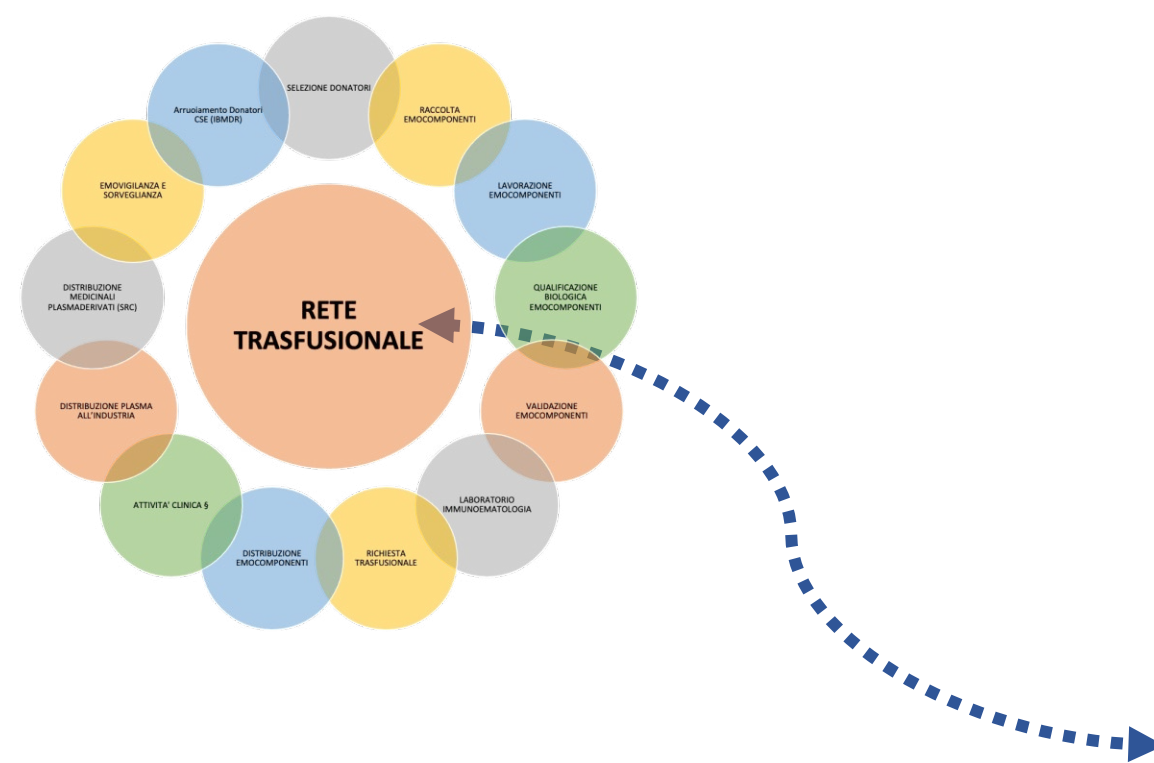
SELEZIONE DONATORI

RACCOLTA EMOCOMPONENTI

LAVORAZIONE EMOCOMPONENTI

QUALIFICAZIONE BIOLOGICA EMOCOMPONENTI

VALIDAZIONE EMOCOMPONENTI

LABORATORIO IMMUNOEMATOLOGIA

RICHIESTA TRASFUSIONALE

DISTRIBUZIONE EMOCOMPONENTI

ATTIVITA' CLINICA §

DISTRIBUZIONE PLASMA ALL'INDUSTRIA

DISTRIBUZIONE MEDICINALI PLASMADERIVATI (SRC)

EMOVIGILANZA E SORVEGLIANZA

Arruolamento Donatori CSE (IBMDR)

RETE TRASFUSIONALE